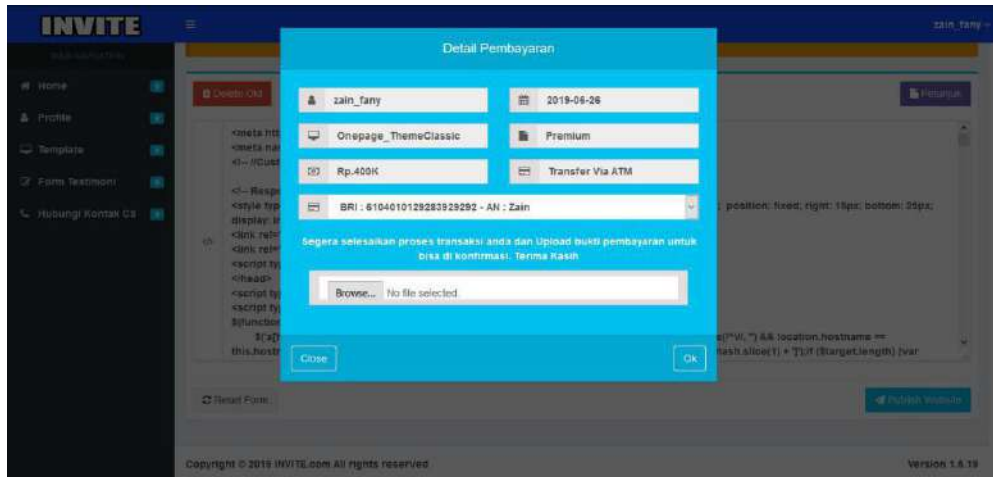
INVITE

zain_fany

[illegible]

Home

Profile

Template

Form Testimoni

Hubungi Kontak Cs

Delete Old

Petunjuk

<meta htt
<meta nar
<!-- //Cust

<!-- Respo
<style typ
display: i
<link rel=
<link rel=
<script ty
</head>
<script ty
<script ty
$(functio
$('a[
this.host

; position: fixed; right: 15px; bottom: 25px;

e(/^\//, '') && location.hostname ==
hash.slice(1) + ']');if ($target.length) {var

Reset Form

Publish Website

Detail Pembayaran

zain_fany

2019-06-26

Onepage_ThemeClassic

Premium

Rp.400K

Transfer Via ATM

BRI : 6104010129283929292 - AN : Zain

Segera selesaikan proses transaksi anda dan Upload bukti pembayaran untuk bisa di konfirmasi. Terima Kasih

Browse... No file selected

Close

Ok

Copyright © 2019 INVITE.com All rights reserved

Version 1.6.19